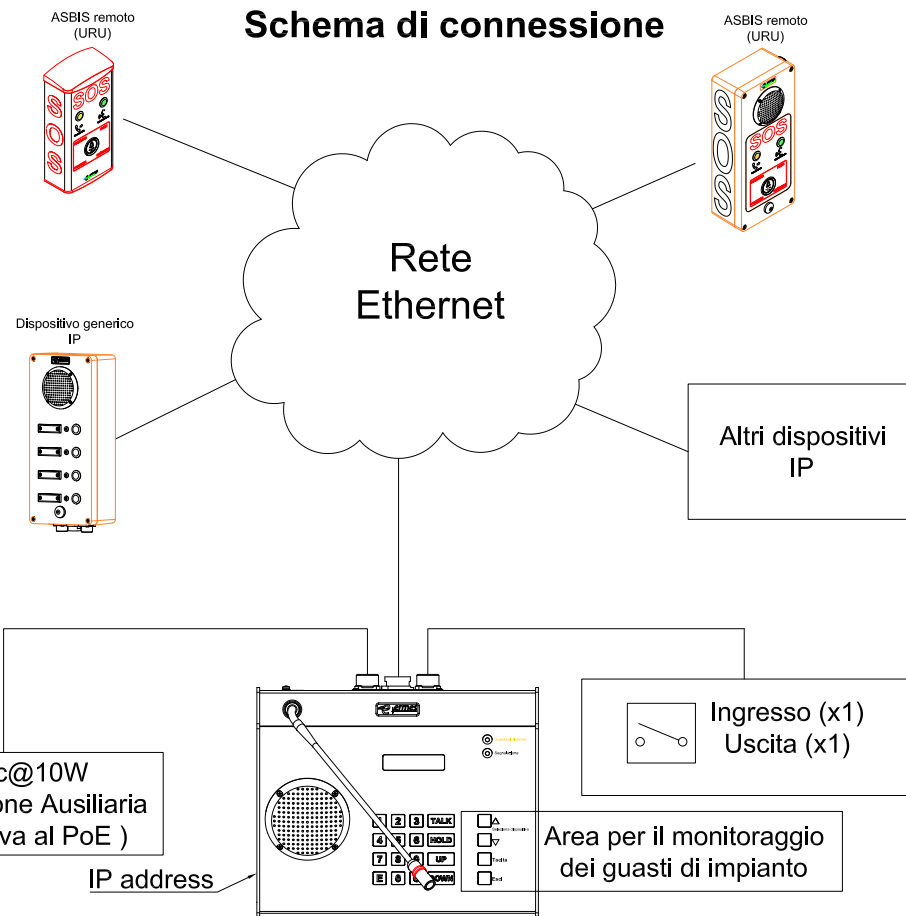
Schema di connessione

ASBIS remoto
(URU)

SOS

SOS

ASBIS remoto
(URU)

SOS

SOS

Rete
Ethernet

Dispositivo generico
IP

Altri dispositivi
IP

Ingresso (x1)
Uscita (x1)

c@10W
one Ausiliaria
va al PoE )

IP address

1 2 3 TALK
4 5 6 HOLD
7 8 9 UP
E 0 DOWN

Area per il monitoraggio
dei guasti di impianto